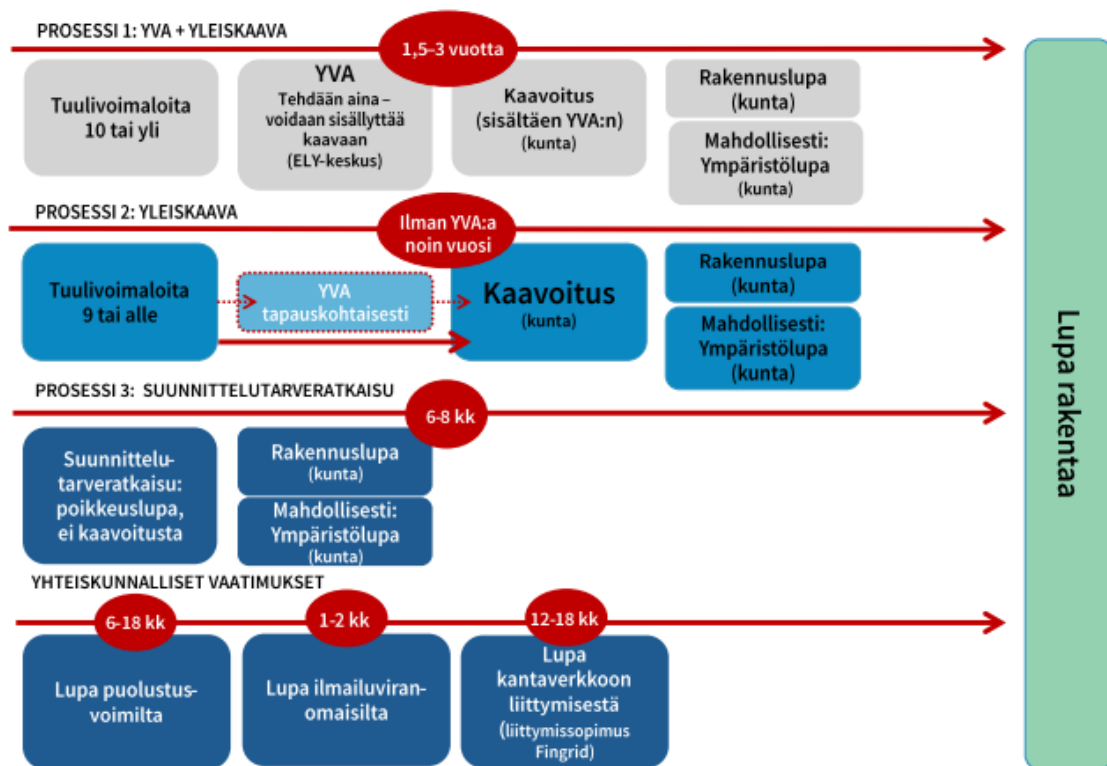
PROSESSI 1: YVA + YLEISKAAVA

1,5–3 vuotta

Tuulivoimaloita 10 tai yli

YVA
Tehdään aina – voidaan sisällyttää kaavaan
(ELY-keskus)

Kaavoitus
(sisältäen YVA:n)
(kunta)

Rakennuslupa
(kunta)

Mahdollisesti: Ympäristölupa
(kunta)

PROSESSI 2: YLEISKAAVA

Ilman YVA:a noin vuosi

Tuulivoimaloita 9 tai alle

YVA tapauskohtaisesti

Kaavoitus
(kunta)

Rakennuslupa
(kunta)

Mahdollisesti: Ympäristölupa
(kunta)

PROSESSI 3: SUUNNITTELUTARVERATKAISU

6-8 kk

Suunnittelutarveratkaisu: poikkeuslupa, ei kaavoitusta

Rakennuslupa
(kunta)

Mahdollisesti: Ympäristölupa
(kunta)

YHTEISKUNNALLISET VAATIMUKSET

6-18 kk

1-2 kk

12-18 kk

Lupa puolustusvoimilta

Lupa ilmailuviranomaisilta

Lupa kantaverkkoon liittymisestä
(liittymissopimus Fingrid)

Lupa rakentaa